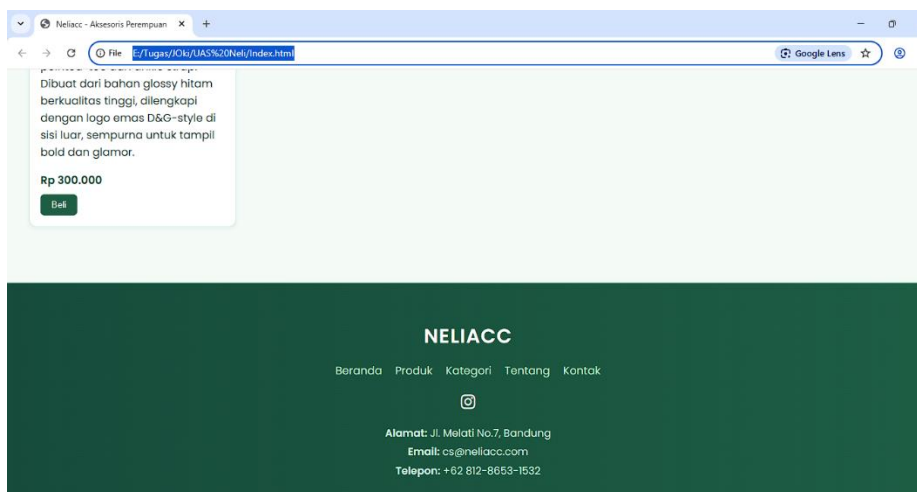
Neliacc - Aksesoris Perempuan ×  +

File  E:/Tugas/IOki/UAS%20Neli/index.html

Google Lens

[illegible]
Dibuat dari bahan glossy hitam berkualitas tinggi, dilengkapi dengan logo emas D&G-style di sisi luar, sempurna untuk tampil bold dan glamor.

Rp 300.000

Beli

NELIACC

Beranda  Produk  Kategori  Tentang  Kontak

Alamat: Jl. Melati No.7, Bandung
Email: cs@neliacc.com
Telepon: +62 812-8653-1532